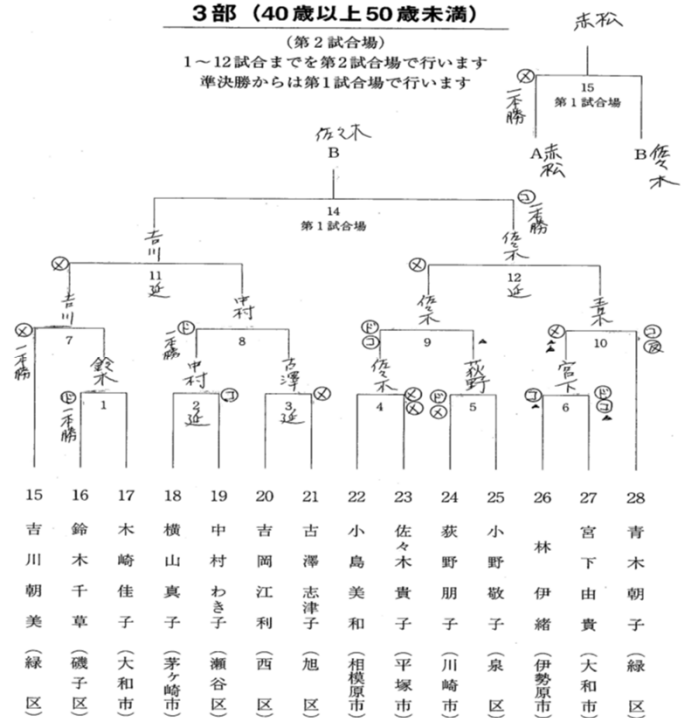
3部（40歳以上50歳未満）

（第2試合場）
1～12試合までを第2試合場で行います
準決勝からは第1試合場で行います

赤松

15
第1試合場

一本勝

A赤松

B佐々木

佐々木
B

14
第1試合場

一本勝

吉川

佐々木

11
延

12
延

吉川

中村

佐々木

青木

7

8

9

10

一本勝

一本勝

鈴木

中村

古澤

佐々木

萩野

宮下

1

2
延

3
延

4

5

6

一本勝

| 15 | 16 | 17 | 18 | 19 | 20 | 21 | 22 | 23 | 24 | 25 | 26 | 27 | 28 |
|---|---|---|---|---|---|---|---|---|---|---|---|---|---|
| 吉川朝美 | 鈴木千草 | 木崎佳子 | 横山真子 | 中村わき子 | 吉岡江利 | 古澤志津子 | 小島美和 | 佐々木貴子 | 荻野朋子 | 小野敬子 | 林伊緒 | 宮下由貴 | 青木朝子 |
| （緑区） | （磯子区） | （大和市） | （茅ヶ崎市） | （瀬谷区） | （西区） | （旭区） | （相模原市） | （平塚市） | （川崎市） | （泉区） | （伊勢原市） | （大和市） | （緑区） |